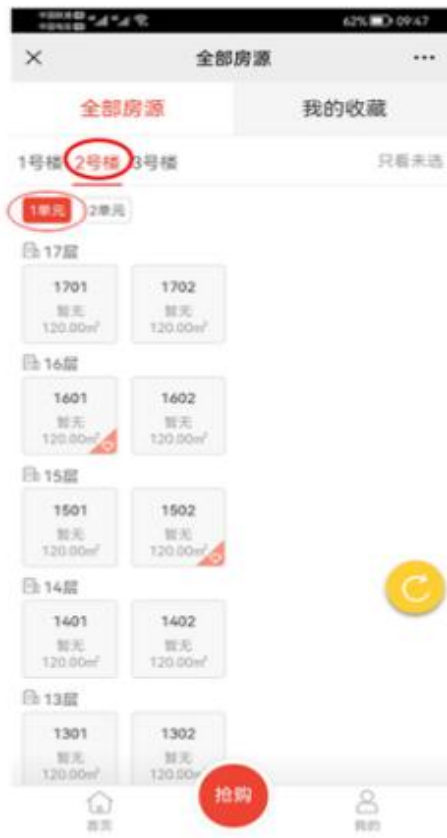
62% 09:47

×
全部房源
···

全部房源
我的收藏

1号楼 2号楼 3号楼
只看未选

1单元 2单元

17层

1701
暂无
120.00m²

1702
暂无
120.00m²

16层

1601
暂无
120.00m²

1602
暂无
120.00m²

15层

1501
暂无
120.00m²

1502
暂无
120.00m²

14层

1401
暂无
120.00m²

1402
暂无
120.00m²

13层

1301
暂无
120.00m²

1302
暂无
120.00m²

首页
抢购
我的